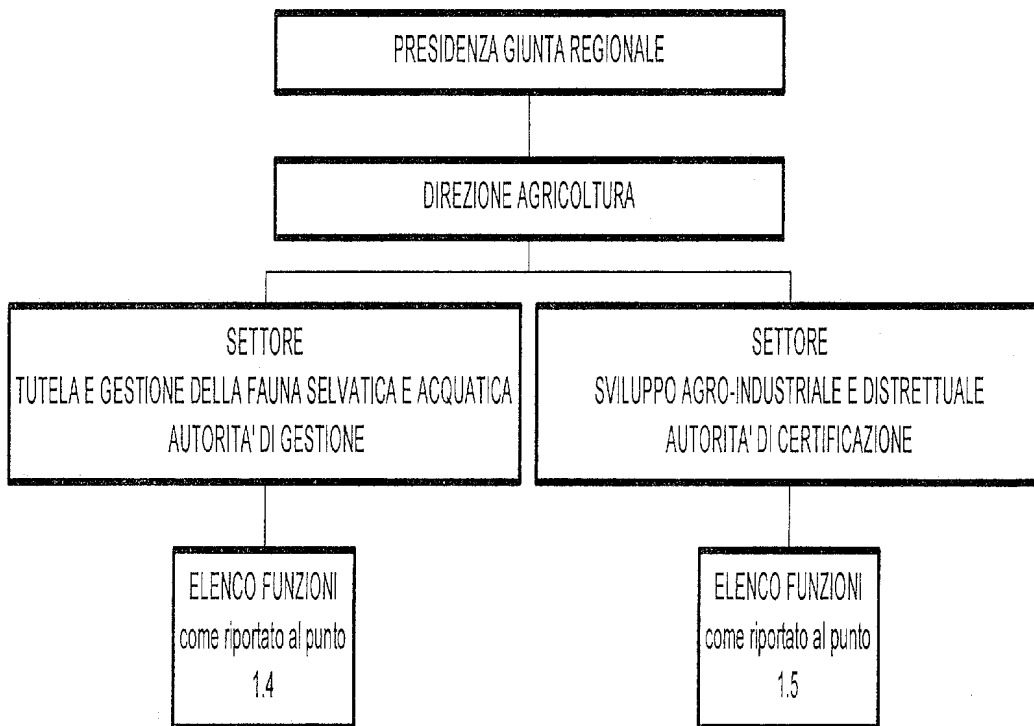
PRESIDENZA GIUNTA REGIONALE

DIREZIONE AGRICOLTURA

SETTORE
TUTELA E GESTIONE DELLA FAUNA SELVATICA E ACQUATICA
AUTORITA' DI GESTIONE

SETTORE
SVILUPPO AGRO-INDUSTRIALE E DISTRETTUALE
AUTORITA' DI CERTIFICAZIONE

ELENCO FUNZIONI
come riportato al punto
1.4

ELENCO FUNZIONI
come riportato al punto
1.5